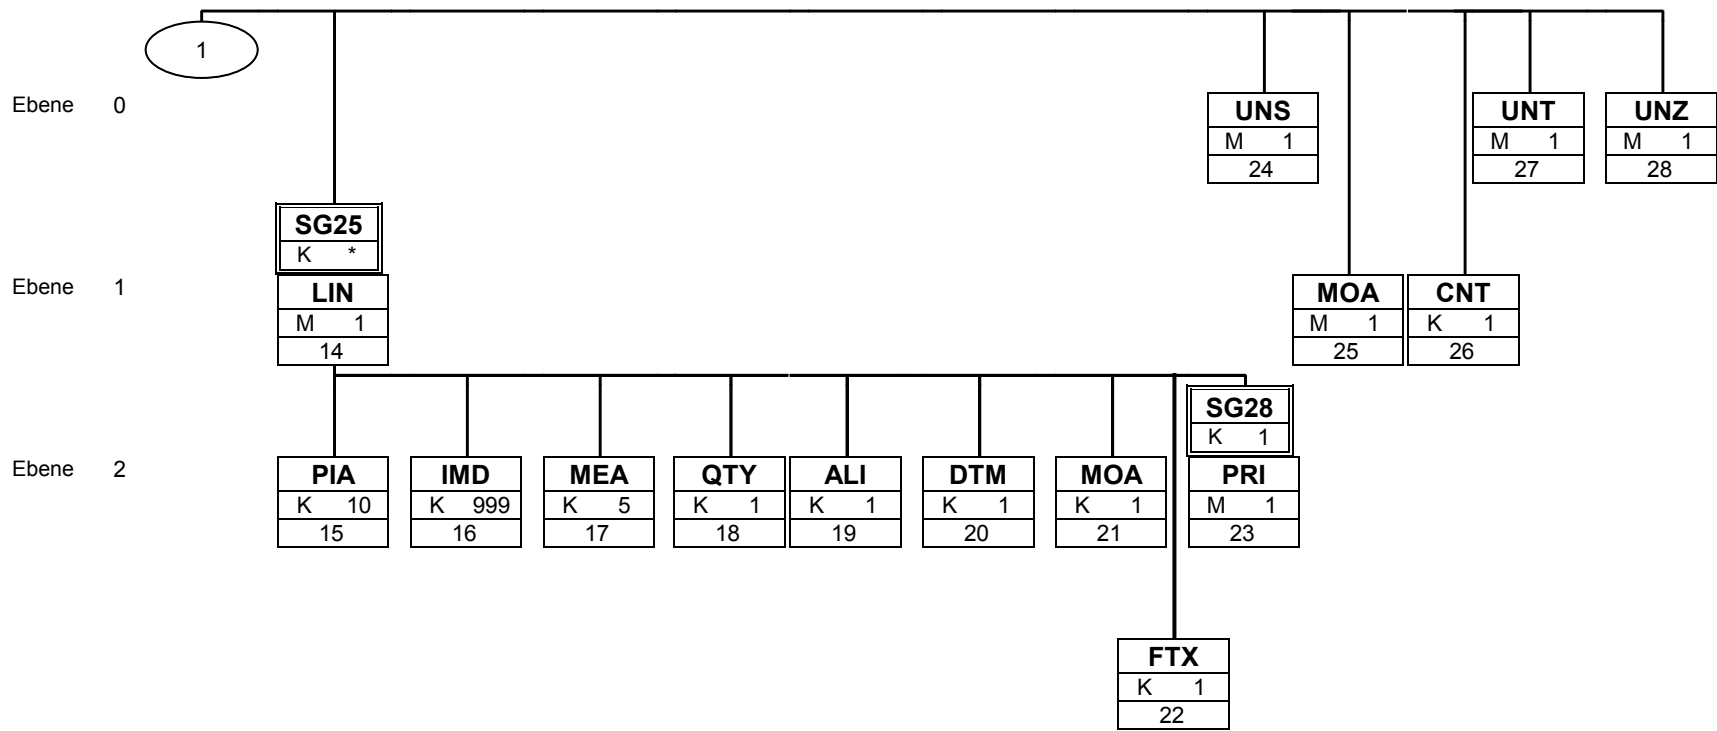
1

Ebene 0

Ebene 1

Ebene 2

UNS
M 1
24

UNT
M 1
27

UNZ
M 1
28

SG25
K *

LIN
M 1
14

MOA
M 1
25

CNT
K 1
26

SG28
K 1

PIA
K 10
15

IMD
K 999
16

MEA
K 5
17

QTY
K 1
18

ALI
K 1
19

DTM
K 1
20

MOA
K 1
21

PRI
M 1
23

FTX
K 1
22